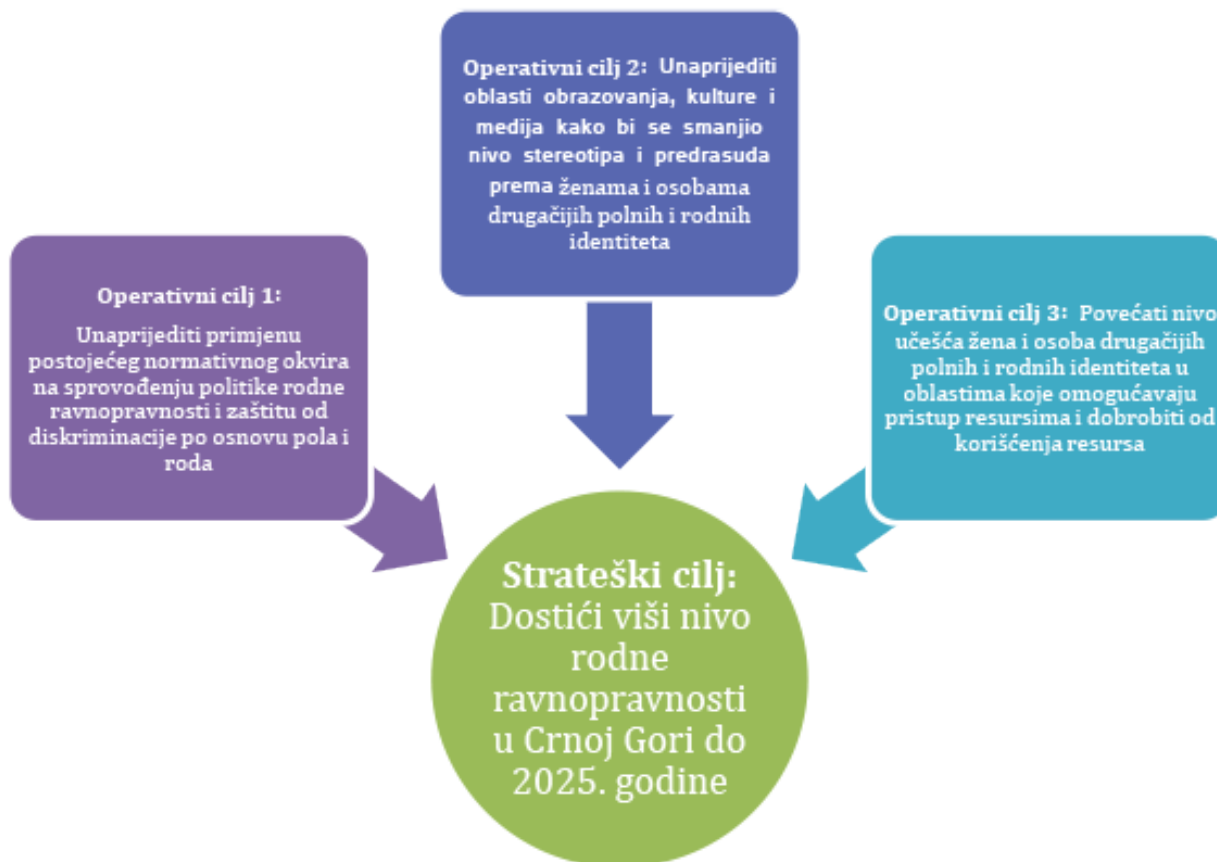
Operativni cilj 2: Unaprijediti oblasti obrazovanja, kulture i medija kako bi se smanjio nivo stereotipa i predrasuda prema ženama i osobama drugačijih polnih i rodnih identiteta

Operativni cilj 1:

Unaprijediti primjenu postojećeg normativnog okvira na sprovođenju politike rodne ravnopravnosti i zaštitu od diskriminacije po osnovu pola i roda

Operativni cilj 3: Povećati nivo učešća žena i osoba drugačijih polnih i rodnih identiteta u oblastima koje omogućavaju pristup resursima i dobrobiti od korišćenja resursa

Strateški cilj: Dostići viši nivo rodne ravnopravnosti u Crnoj Gori do 2025. godine